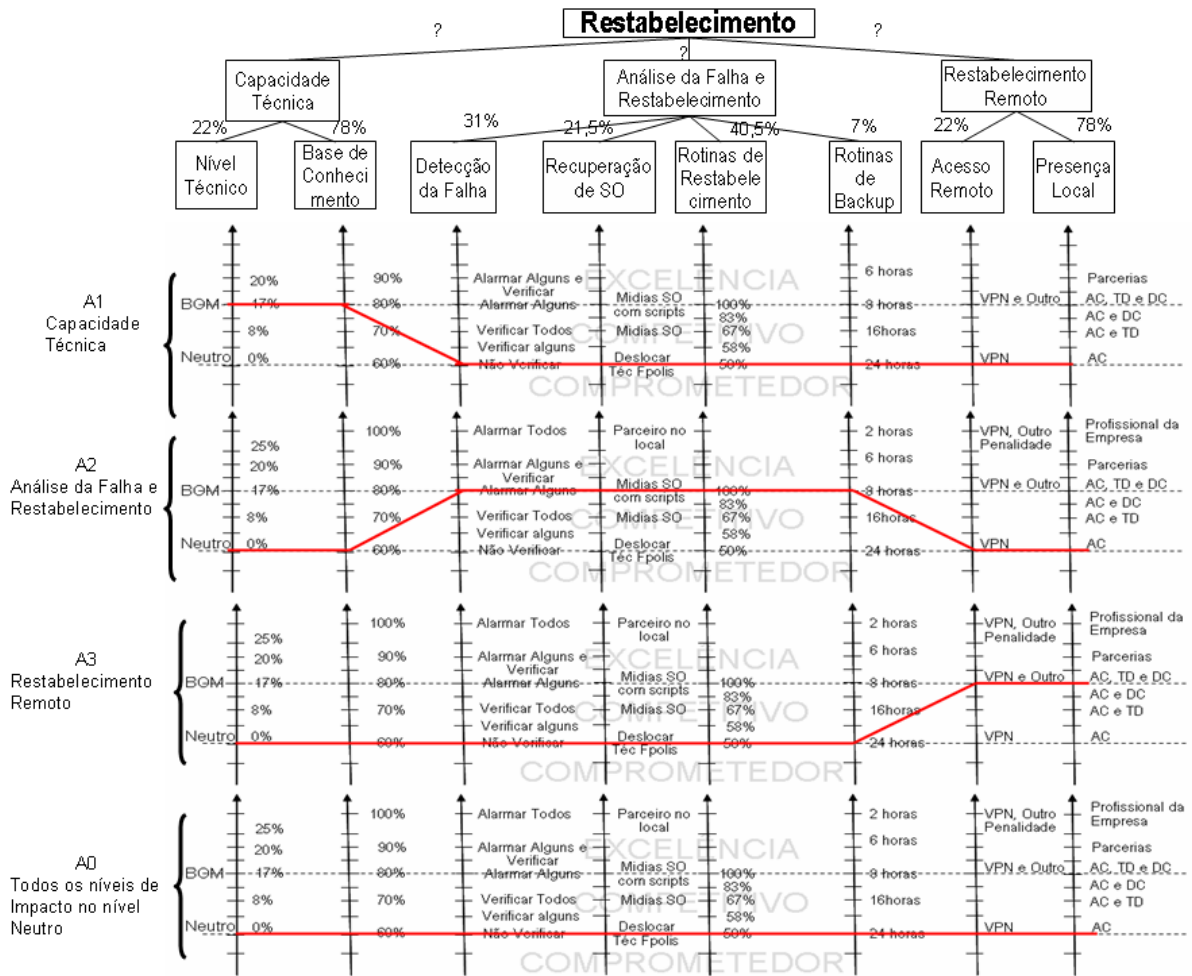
Restabelecimento

?

?

?

Capacidade Técnica

Análise da Falha e Restabelecimento

Restabelecimento Remoto

22%

78%

31%

21,5%

40,5%

7%

22%

78%

Nível Técnico

Base de Conhecimento

Detecção da Falha

Recuperação de SO

Rotinas de Restabelecimento

Rotinas de Backup

Acesso Remoto

Presença Local

A1
Capacidade Técnica

BGM
Neutro

20%
17%
8%
0%

90%
80%
70%
60%

Alarmar Alguns e Verificar
Alarmar Alguns
Verificar Todos
Verificar alguns
Não Verificar

Midias SO com scripts
Midias SO
Deslocar Téc Fpolis

100%
83%
67%
58%
50%

6 horas
8 horas
16horas
24 horas

VPN e Outro
VPN

Parcerias
AC, TD e DC
AC e DC
AC e TD
AC

EXCELENCIA
COMPETITIVO
COMPROMETEDOR

A2
Análise da Falha e Restabelecimento

BGM
Neutro

25%
20%
17%
8%
0%

100%
90%
80%
70%
60%

Alarmar Todos
Alarmar Alguns e Verificar
Alarmar Alguns
Verificar Todos
Verificar alguns
Não Verificar

Parceiro no local
Midias SO com scripts
Midias SO
Deslocar Téc Fpolis

100%
83%
67%
58%
50%

2 horas
6 horas
8 horas
16horas
24 horas

VPN, Outro Penalidade
VPN e Outro
VPN

Profissional da Empresa
Parcerias
AC, TD e DC
AC e DC
AC e TD
AC

EXCELENCIA
COMPETITIVO
COMPROMETEDOR

A3
Restabelecimento Remoto

BGM
Neutro

25%
20%
17%
8%
0%

100%
90%
80%
70%
60%

Alarmar Todos
Alarmar Alguns e Verificar
Alarmar Alguns
Verificar Todos
Verificar alguns
Não Verificar

Parceiro no local
Midias SO com scripts
Midias SO
Deslocar Téc Fpolis

100%
83%
67%
58%
50%

2 horas
6 horas
8 horas
16horas
24 horas

VPN, Outro Penalidade
VPN e Outro
VPN

Profissional da Empresa
Parcerias
AC, TD e DC
AC e DC
AC e TD
AC

EXCELENCIA
COMPETITIVO
COMPROMETEDOR

A0
Todos os níveis de Impacto no nível Neutro

BGM
Neutro

25%
20%
17%
8%
0%

100%
90%
80%
70%
60%

Alarmar Todos
Alarmar Alguns e Verificar
Alarmar Alguns
Verificar Todos
Verificar alguns
Não Verificar

Parceiro no local
Midias SO com scripts
Midias SO
Deslocar Téc Fpolis

100%
83%
67%
58%
50%

2 horas
6 horas
8 horas
16horas
24 horas

VPN, Outro Penalidade
VPN e Outro
VPN

Profissional da Empresa
Parcerias
AC, TD e DC
AC e DC
AC e TD
AC

EXCELENCIA
COMPETITIVO
COMPROMETEDOR